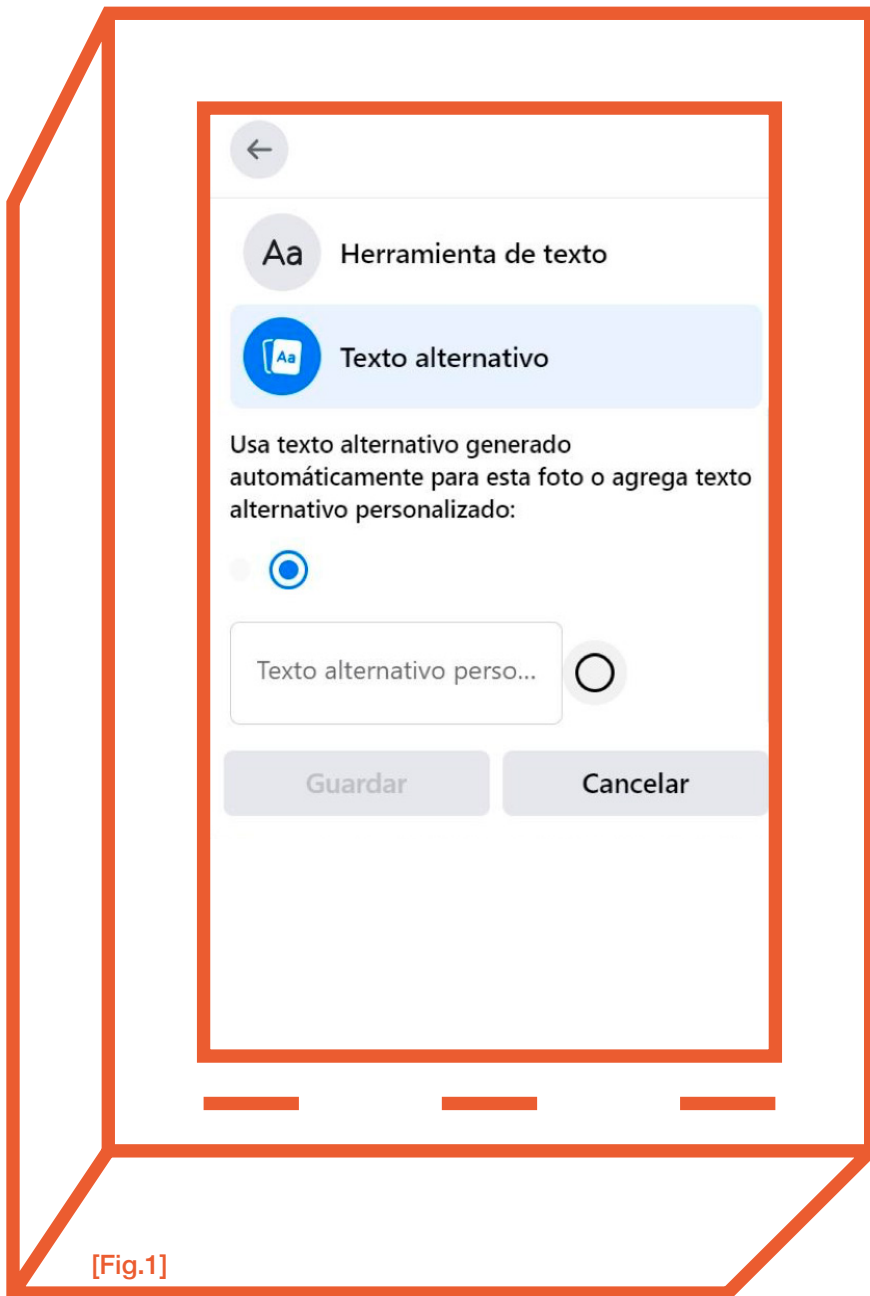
Aa Herramienta de texto

Aa Texto alternativo

Usa texto alternativo generado automáticamente para esta foto o agrega texto alternativo personalizado:

Texto alternativo perso...

Guardar

Cancelar

[Fig.1]